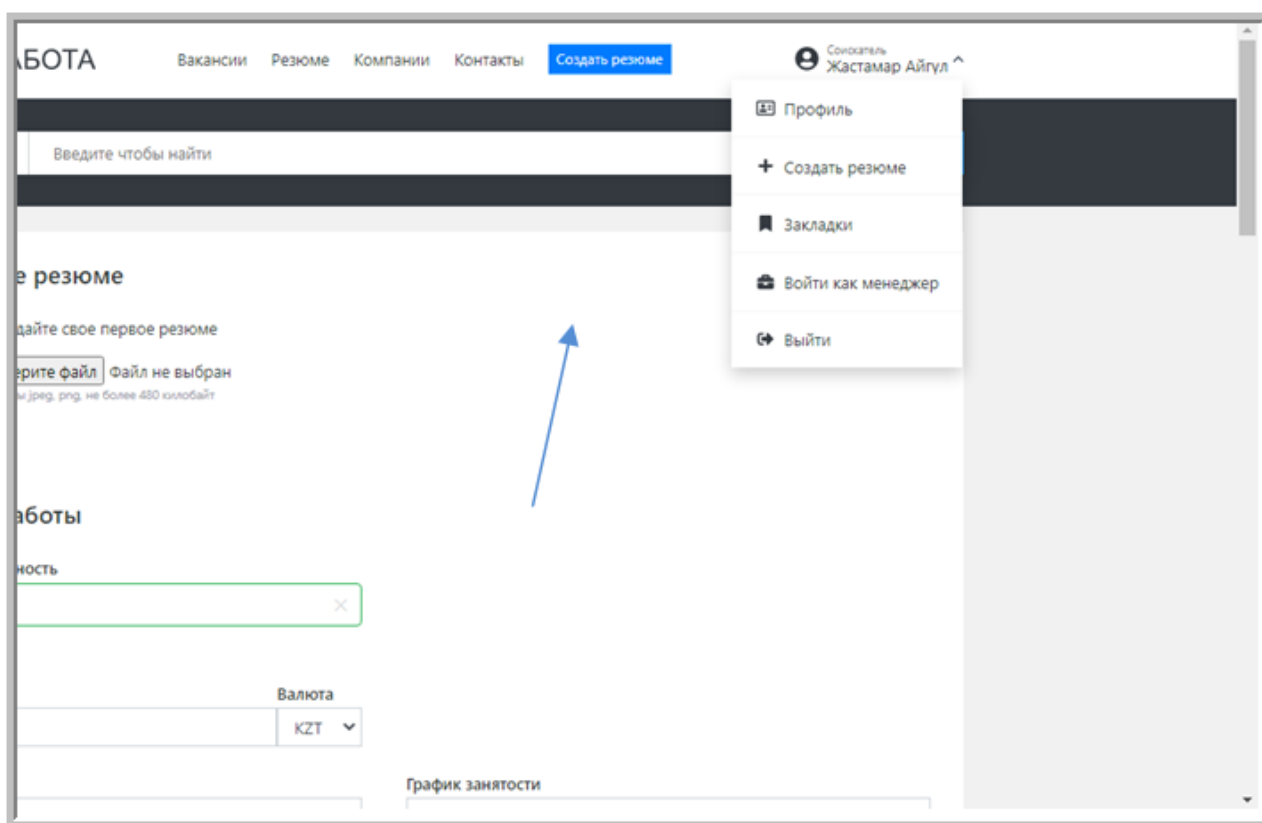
АБОТА

Вакансии Резюме Компании Контакты Создать резюме

Соискатель
Жастамар Айгул

Профиль

Создать резюме

Закладки

Войти как менеджер

Выйти

Введите чтобы найти

е резюме

дайте свое первое резюме

ерите файл Файл не выбран

ы jpeg, png, не более 480 килобайт

аботы

ность

Валюта

KZT

График занятости